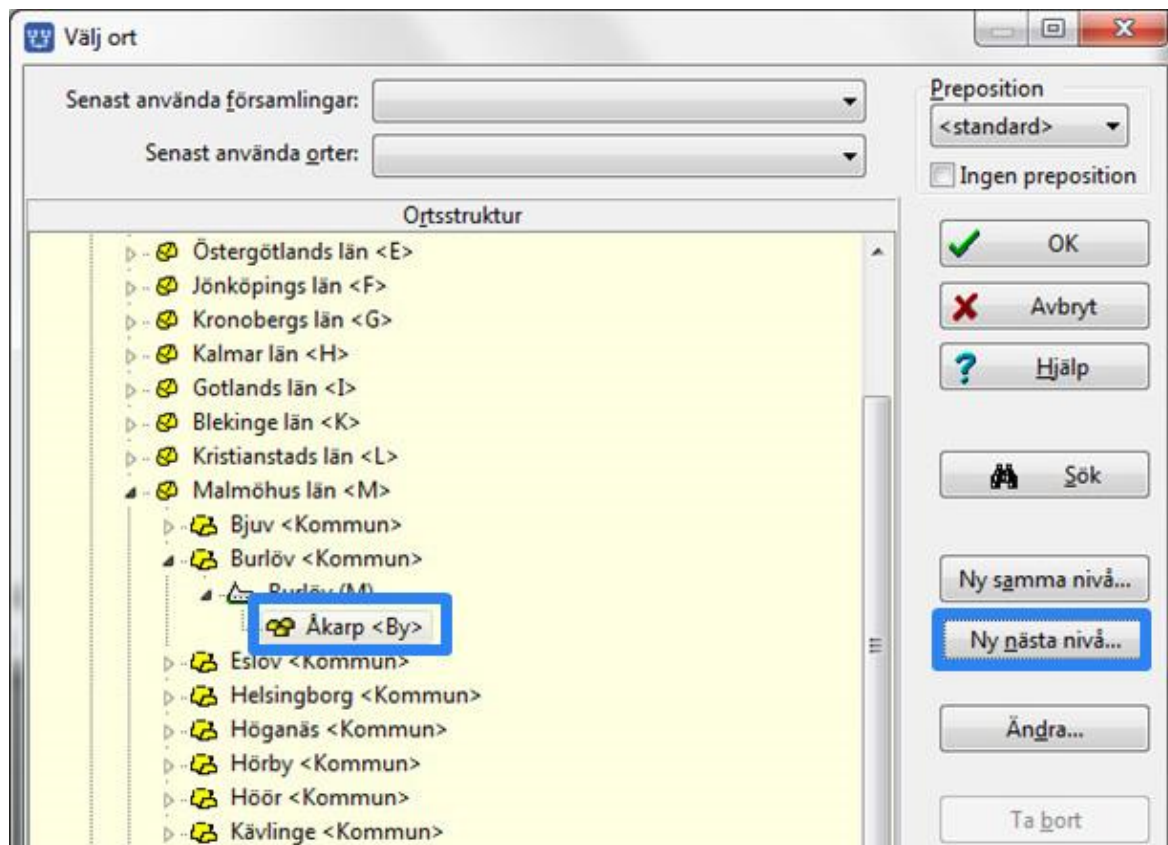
Välj ort

Senast använda församlingar:

Senast använda orter:

Preposition
<standard>
Ingen preposition

Ortsstruktur

Östergötlands län <E>
Jönköpings län <F>
Kronobergs län <G>
Kalmar län <H>
Gotlands län <I>
Blekinge län <K>
Kristianstads län <L>
Malmöhus län <M>
Bjuv <Kommun>
Burlöv <Kommun>
Burlöv (M)
Åkarp <By>
Eslöv <Kommun>
Helsingborg <Kommun>
Höganäs <Kommun>
Hörby <Kommun>
Höör <Kommun>
Kävlinge <Kommun>

OK
Avbryt
Hjälp
Sök
Ny samma nivå...
Ny nästa nivå...
Ändra...
Ta bort